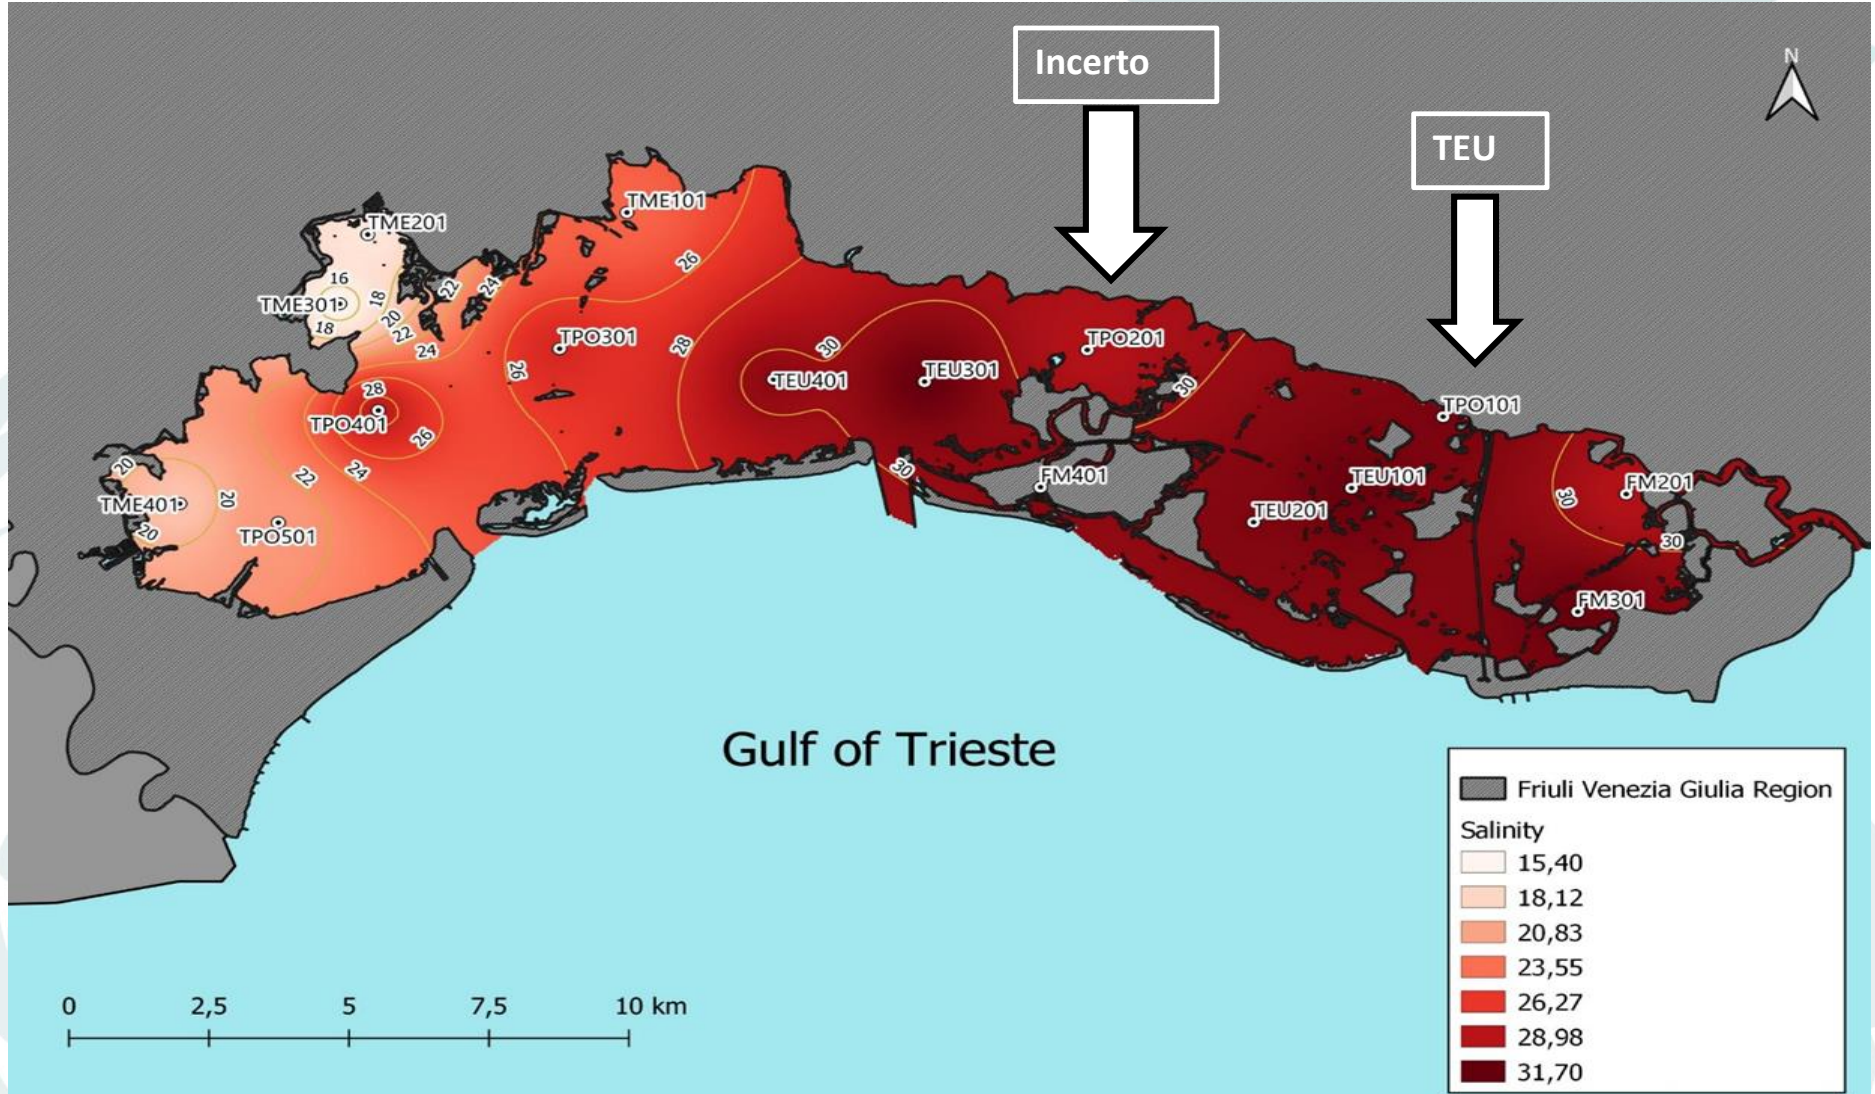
Incerto

TEU

N

TME201
16
TME301
18
18
20
22
22
24
24
TME101
26
TPO301
26
28
28
TPO401
26
24
22
20
TME401
20
20
TPO501
30
TEU401
TEU301
30
TPO201
30
FM401
TPO101
TEU101
TEU201
30
FM201
30
FM301

Gulf of Trieste

Friuli Venezia Giulia Region
Salinity
15,40
18,12
20,83
23,55
26,27
28,98
31,70

0
2,5
5
7,5
10 km